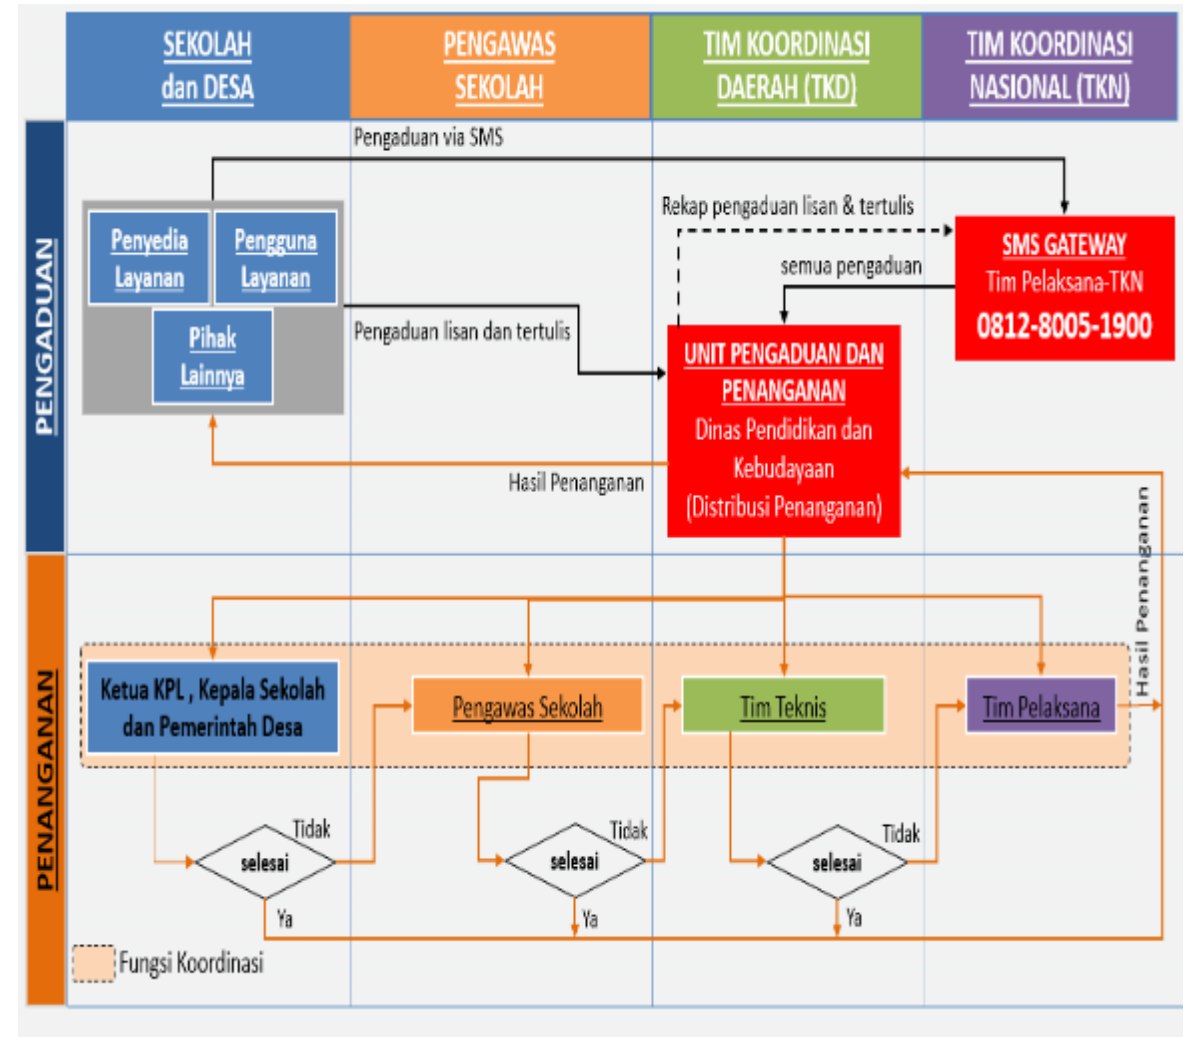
SEKOLAH dan DESA

PENGAWAS SEKOLAH

TIM KOORDINASI DAERAH (TKD)

TIM KOORDINASI NASIONAL (TKN)

PENGADUAN

Pengaduan via SMS

Rekap pengaduan lisan & tertulis

Penyedia Layanan

Pengguna Layanan

Pihak Lainnya

SMS GATEWAY
Tim Pelaksana-TKN
0812-8005-1900

semua pengaduan

Pengaduan lisan dan tertulis

UNIT PENGADUAN DAN PENANGANAN
Dinas Pendidikan dan Kebudayaan
(Distribusi Penanganan)

Hasil Penanganan

Hasil Penanganan

PENANGANAN

Ketua KPL , Kepala Sekolah dan Pemerintah Desa

Pengawas Sekolah

Tim Teknis

Tim Pelaksana

Tidak
selesai
Ya

Tidak
selesai
Ya

Tidak
selesai
Ya

Fungsi Koordinasi